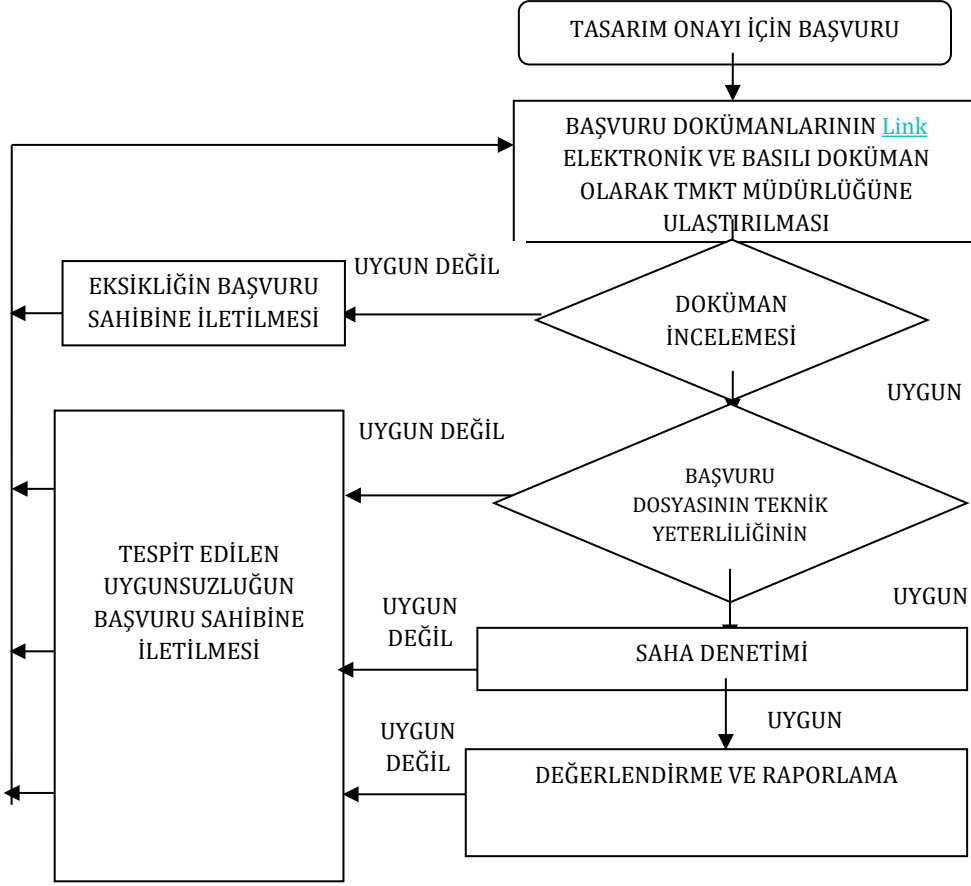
TASARIM ONAYI İÇİN BAŞVURU

BAŞVURU DOKÜMANLARININ Link ELEKTRONİK VE BASILI DOKÜMAN OLARAK TMKT MÜDÜRLÜĞÜNE ULAŞTIRILMASI

UYGUN DEĞİL

EKSİKLİĞİN BAŞVURU SAHİBİNE İLETİLMESİ

DOKÜMAN İNCELEMESİ

UYGUN

UYGUN DEĞİL

BAŞVURU DOSYASININ TEKNİK YETERLİLİĞİNİN

TESPİT EDİLEN UYGUNSUZLUĞUN BAŞVURU SAHİBİNE İLETİLMESİ

UYGUN

UYGUN DEĞİL

SAHA DENETİMİ

UYGUN

UYGUN DEĞİL

DEĞERLENDİRME VE RAPORLAMA